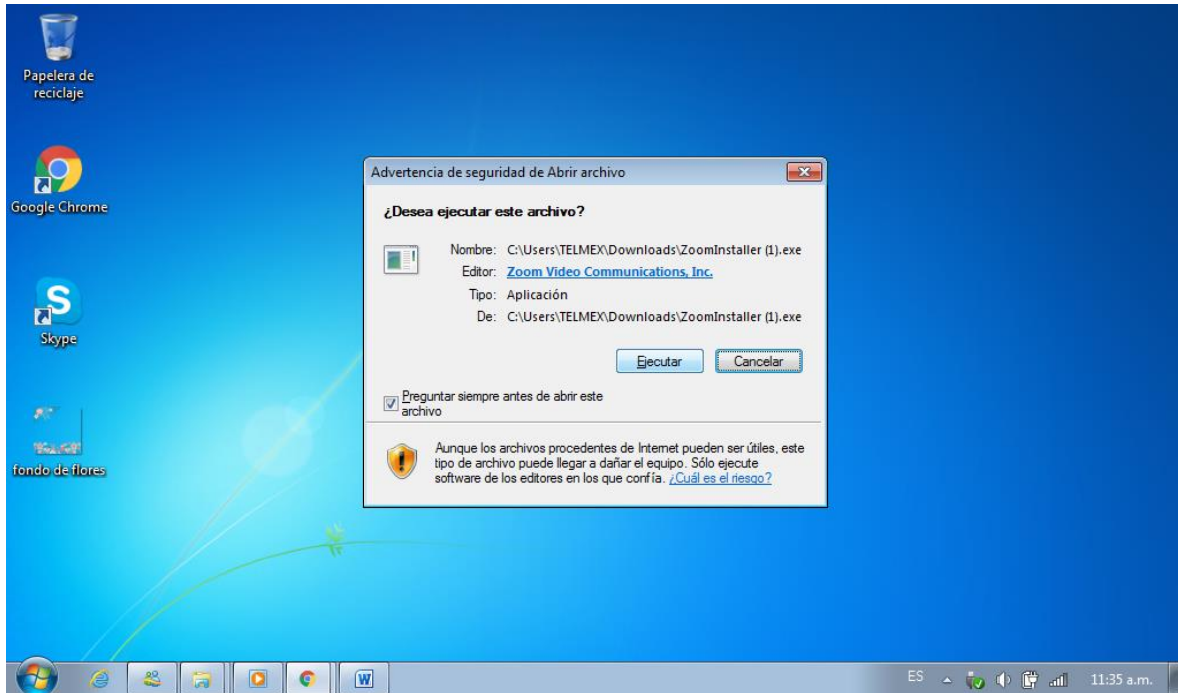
Papelera de reciclaje

Google Chrome

Skype

fondo de flores

Advertencia de seguridad de Abrir archivo

¿Desea ejecutar este archivo?

Nombre: C:\Users\TELMEX\Downloads\ZoomInstaller (1).exe
Editor: Zoom Video Communications, Inc.
Tipo: Aplicación
De: C:\Users\TELMEX\Downloads\ZoomInstaller (1).exe

Ejecutar
Cancelar

Preguntar siempre antes de abrir este archivo

Aunque los archivos procedentes de Internet pueden ser útiles, este tipo de archivo puede llegar a dañar el equipo. Sólo ejecute software de los editores en los que confía. ¿Cuál es el riesgo?

ES
11:35 a.m.